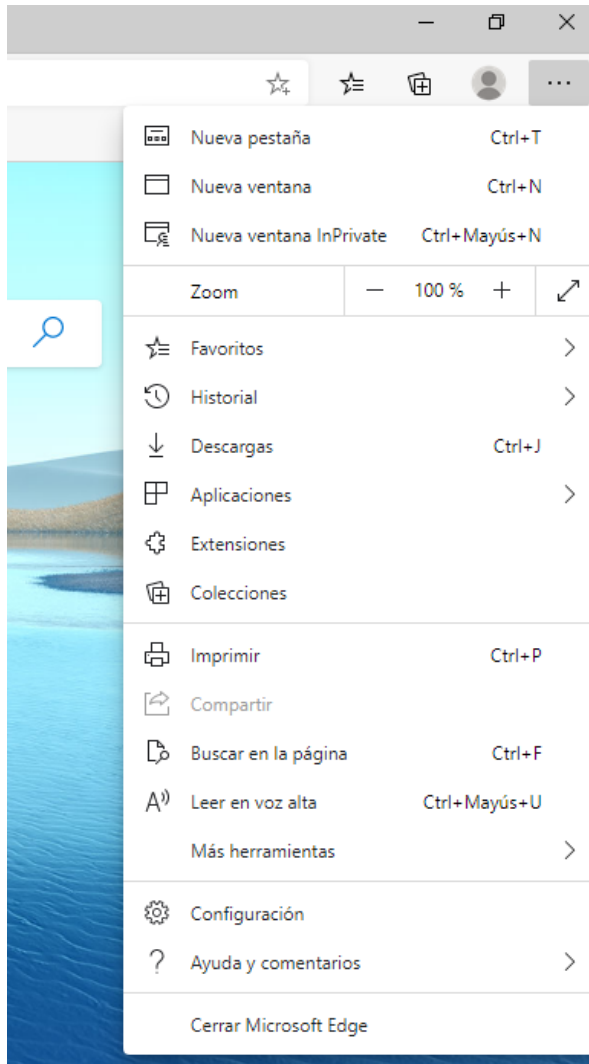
Nueva pestaña Ctrl+T
Nueva ventana Ctrl+N
Nueva ventana InPrivate Ctrl+Mayús+N
Zoom — 100 % +
Favoritos
Historial
Descargas Ctrl+J
Aplicaciones
Extensiones
Colecciones
Imprimir Ctrl+P
Compartir
Buscar en la página Ctrl+F
Leer en voz alta Ctrl+Mayús+U
Más herramientas
Configuración
Ayuda y comentarios
Cerrar Microsoft Edge